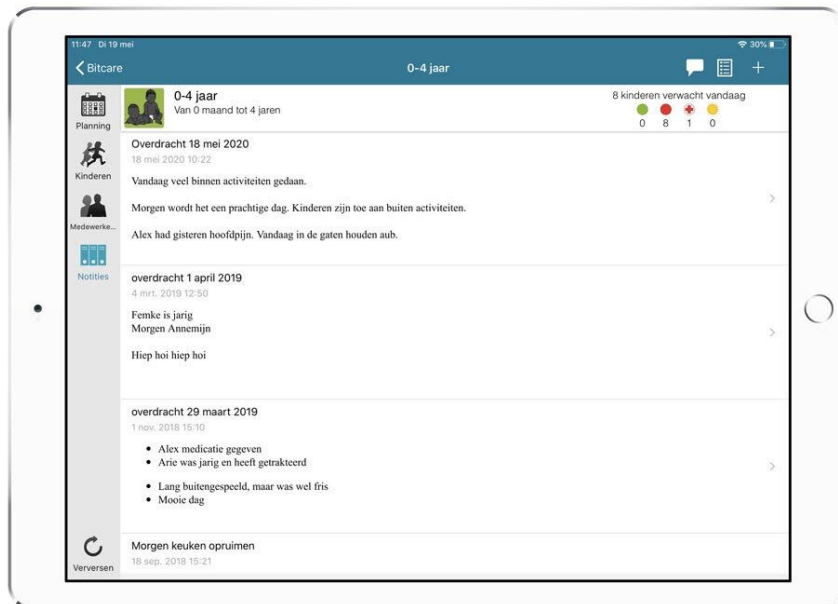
11:47 Di 19 mei
30%
Bitcare
0-4 jaar
+

Planning
Kinderen
Medewerke...
Notities
Verversen

0-4 jaar
Van 0 maand tot 4 jaren
8 kinderen verwacht vandaag
0 8 1 0

Overdracht 18 mei 2020
18 mei 2020 10:22
Vandaag veel binnen activiteiten gedaan.

Morgen wordt het een prachtige dag. Kinderen zijn toe aan buiten activiteiten.

Alex had gisteren hoofdpijn. Vandaag in de gaten houden aub.

overdracht 1 april 2019
4 mrt. 2019 12:50
Femke is jarig
Morgen Annemijn

Hiep hoi hiep hoi

overdracht 29 maart 2019
1 nov. 2018 15:10
• Alex medicatie gegeven
• Arie was jarig en heeft getrakteerd

• Lang buitengespeeld, maar was wel fris
• Mooie dag

Morgen keuken opruimen
18 sep. 2018 15:21